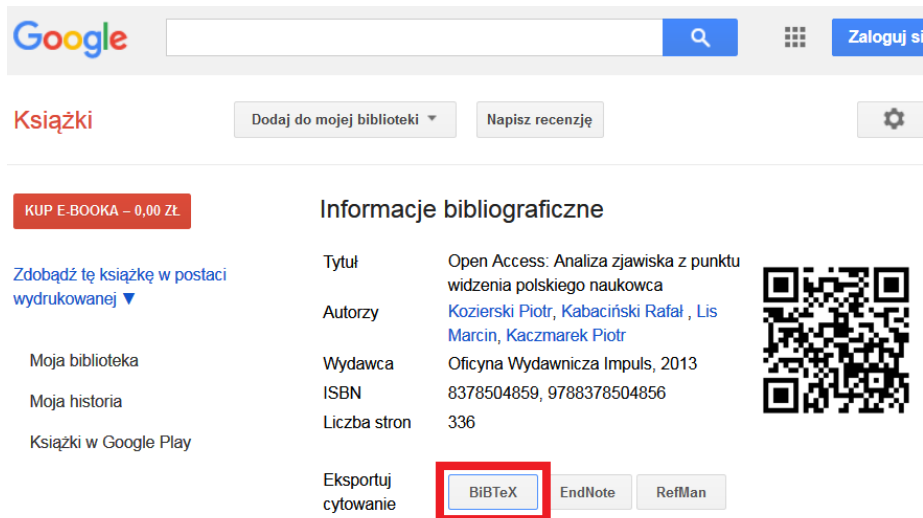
Google

Zaloguj si

Książki

Dodaj do mojej biblioteki ▾

Napisz recenzję

KUP E-BOOKA – 0,00 ZŁ

Zdobądź tę książkę w postaci wydrukowanej ▼

Moja biblioteka

Moja historia

Książki w Google Play

Informacje bibliograficzne

| | |
|---|---|
| Tytuł | Open Access: Analiza zjawiska z punktu widzenia polskiego naukowca |
| Autorzy | Kozierski Piotr, Kabaciński Rafał , Lis Marcin, Kaczmarek Piotr |
| Wydawca | Oficyna Wydawnicza Impuls, 2013 |
| ISBN | 8378504859, 9788378504856 |
| Liczba stron | 336 |

Eksportuj cytowanie

BiBTeX

EndNote

RefMan